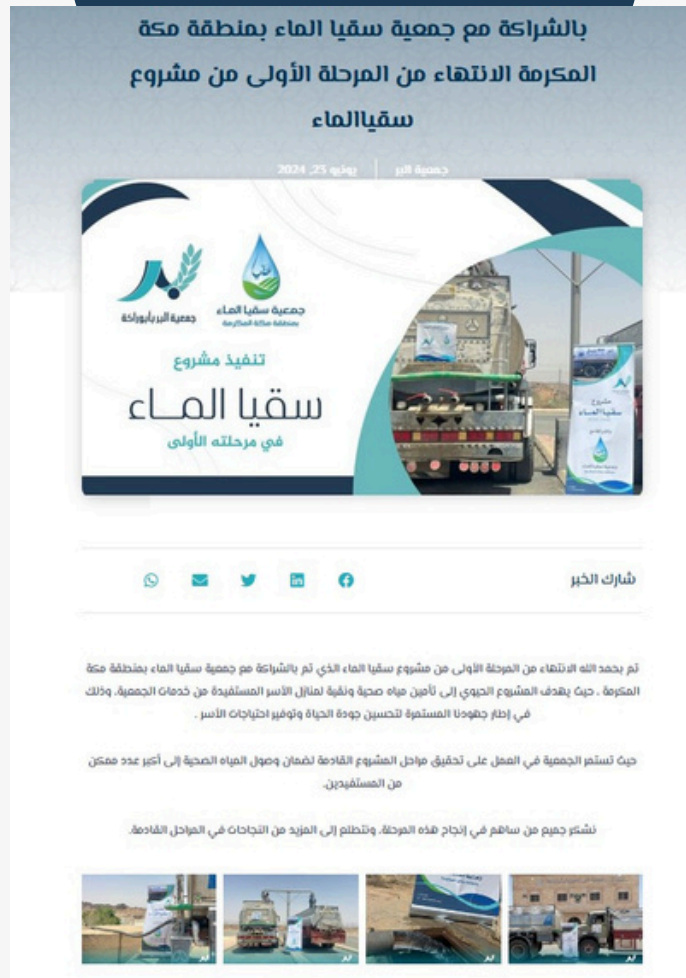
بالشراكة مع جمعية سقيا الماء بمنطقة مكة المكرمة الانتهاء من المرحلة الأولى من مشروع سقياالماء

جمعية البر | يونيو 25, 2024

جمعية البر بأبوراكة

جمعية سقيا الماء بمنطقة مكة المكرمة

تنفيذ مشروع

سقيا المـــاء

في مرحلته الأولى

شارك الخبر

تم بحمد الله الانتهاء من المرحلة الأولى من مشروع سقيا الماء الذي تم بالشراكة مع جمعية سقيا الماء بمنطقة مكة المكرمة ، حيث يهدف المشروع الحيوي إلى تأمين مياه صحية ونقية لمنازل الأسر المستفيدة من خدمات الجمعية، وذلك في إطار جهودنا المستمرة لتحسين جودة الحياة وتوفير احتياجات الأسر .

حيث تستمر الجمعية في العمل على تحقيق مراحل المشروع القادمة لضمان وصول المياه الصحية إلى أكبر عدد ممكن من المستفيدين.

نشكر جميع من ساهم في إنجاح هذه المرحلة، ونتطلع إلى المزيد من النجاحات في المراحل القادمة.